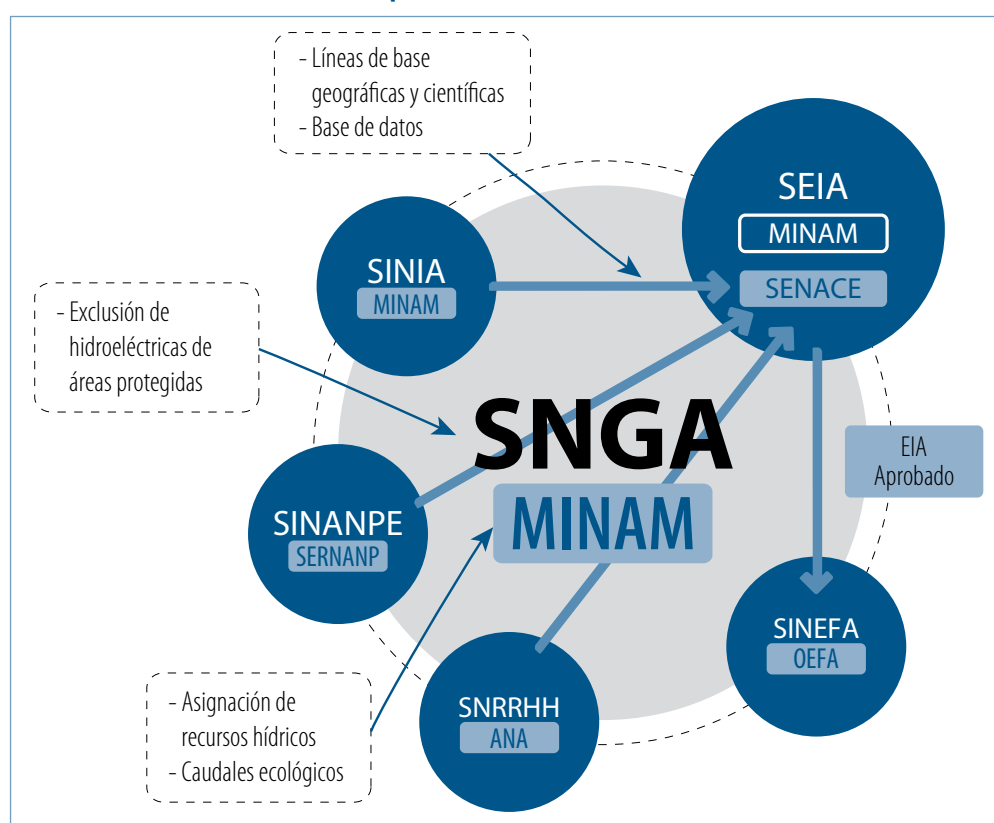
- Líneas de base geográficas y científicas
- Base de datos

SEIA
MINAM
SENACE

SINIA
MINAM

- Exclusión de hidroeléctricas de áreas protegidas

SNGA
MINAM

EIA Aprobado

SINANPE
SERNANP

SINEFA
OEFA

- Asignación de recursos hídricos
- Caudales ecológicos

SNRRHH
ANA